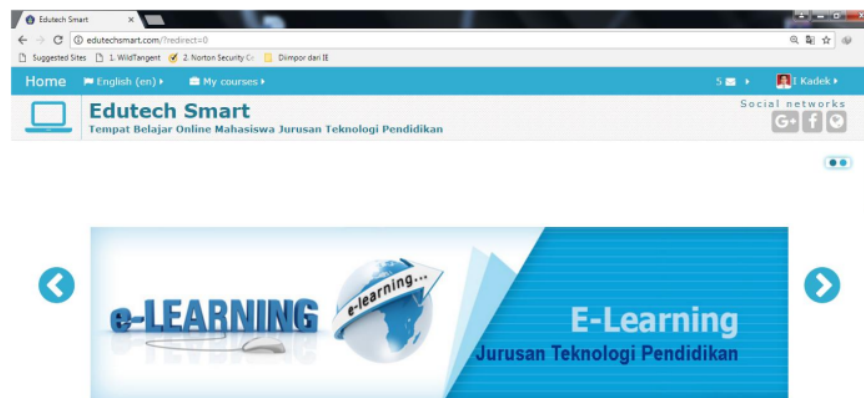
Edutech Smart ×

edutechsmart.com/?redirect=0

Suggested Sites 1. WildTangent 2. Norton Security Ce Diimpor dari IE

Home English (en) My courses 5 I Kadek

Edutech Smart
Tempat Belajar Online Mahasiswa Jurusan Teknologi Pendidikan

Social networks

e-LEARNING e-learning...

E-Learning
Jurusan Teknologi Pendidikan